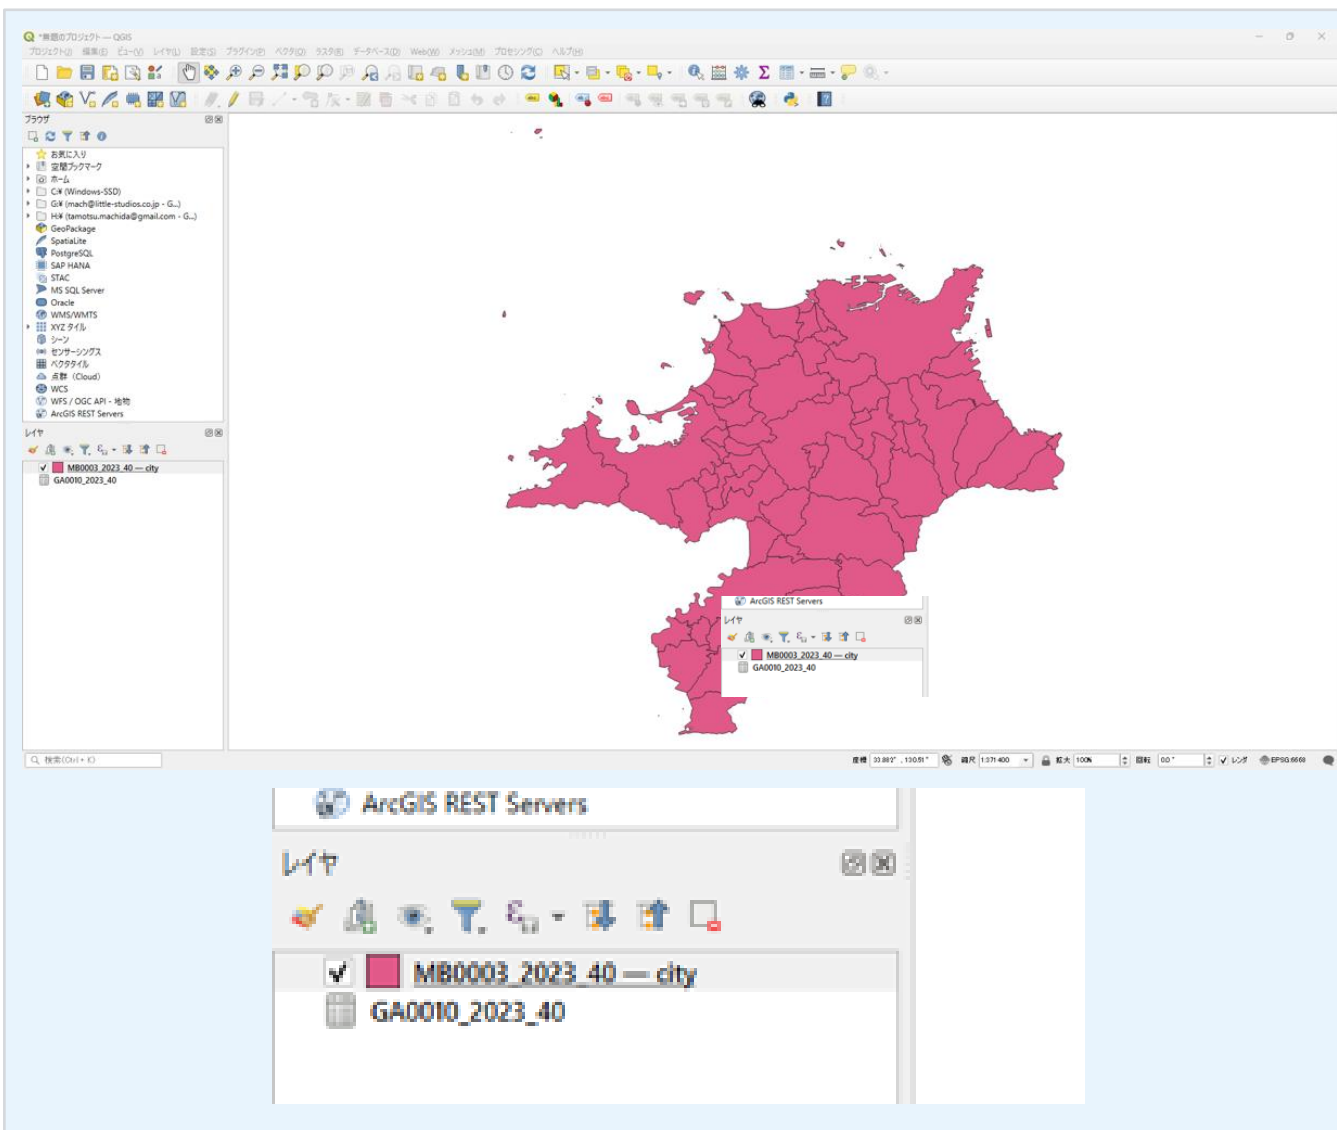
*無題のプロジェクト — QGIS
プロジェクト(J) 編集(E) ビュー(V) レイヤ(L) 設定(S) プラグイン(P) ベクタ(O) ラスタ(R) データベース(D) Web(W) メッシュ(M) プロセシング(C) ヘルプ(H)

ブラウザ
お気に入り
空間ブックマーク
ホーム
C:¥ (Windows-SSD)
G:¥ (mach@little-studios.co.jp - G...)
H:¥ (tamotsu.machida@gmail.com - G...)
GeoPackage
SpatiaLite
PostgreSQL
SAP HANA
STAC
MS SQL Server
Oracle
WMS/WMTS
XYZ タイル
シーン
センサーシングス
ベクタタイル
点群 (Cloud)
WCS
WFS / OGC API - 地物
ArcGIS REST Servers

レイヤ
MB0003_2023_40 — city
GA0010_2023_40

ArcGIS REST Servers
レイヤ
MB0003_2023_40 — city
GA0010_2023_40

検索(Ctrl+K)
座標 33.883°, 130.51° 縮尺 1:371400 拡大 100% 回転 0.0° レンダ EPSG:6668

ArcGIS REST Servers
レイヤ
MB0003_2023_40 — city
GA0010_2023_40